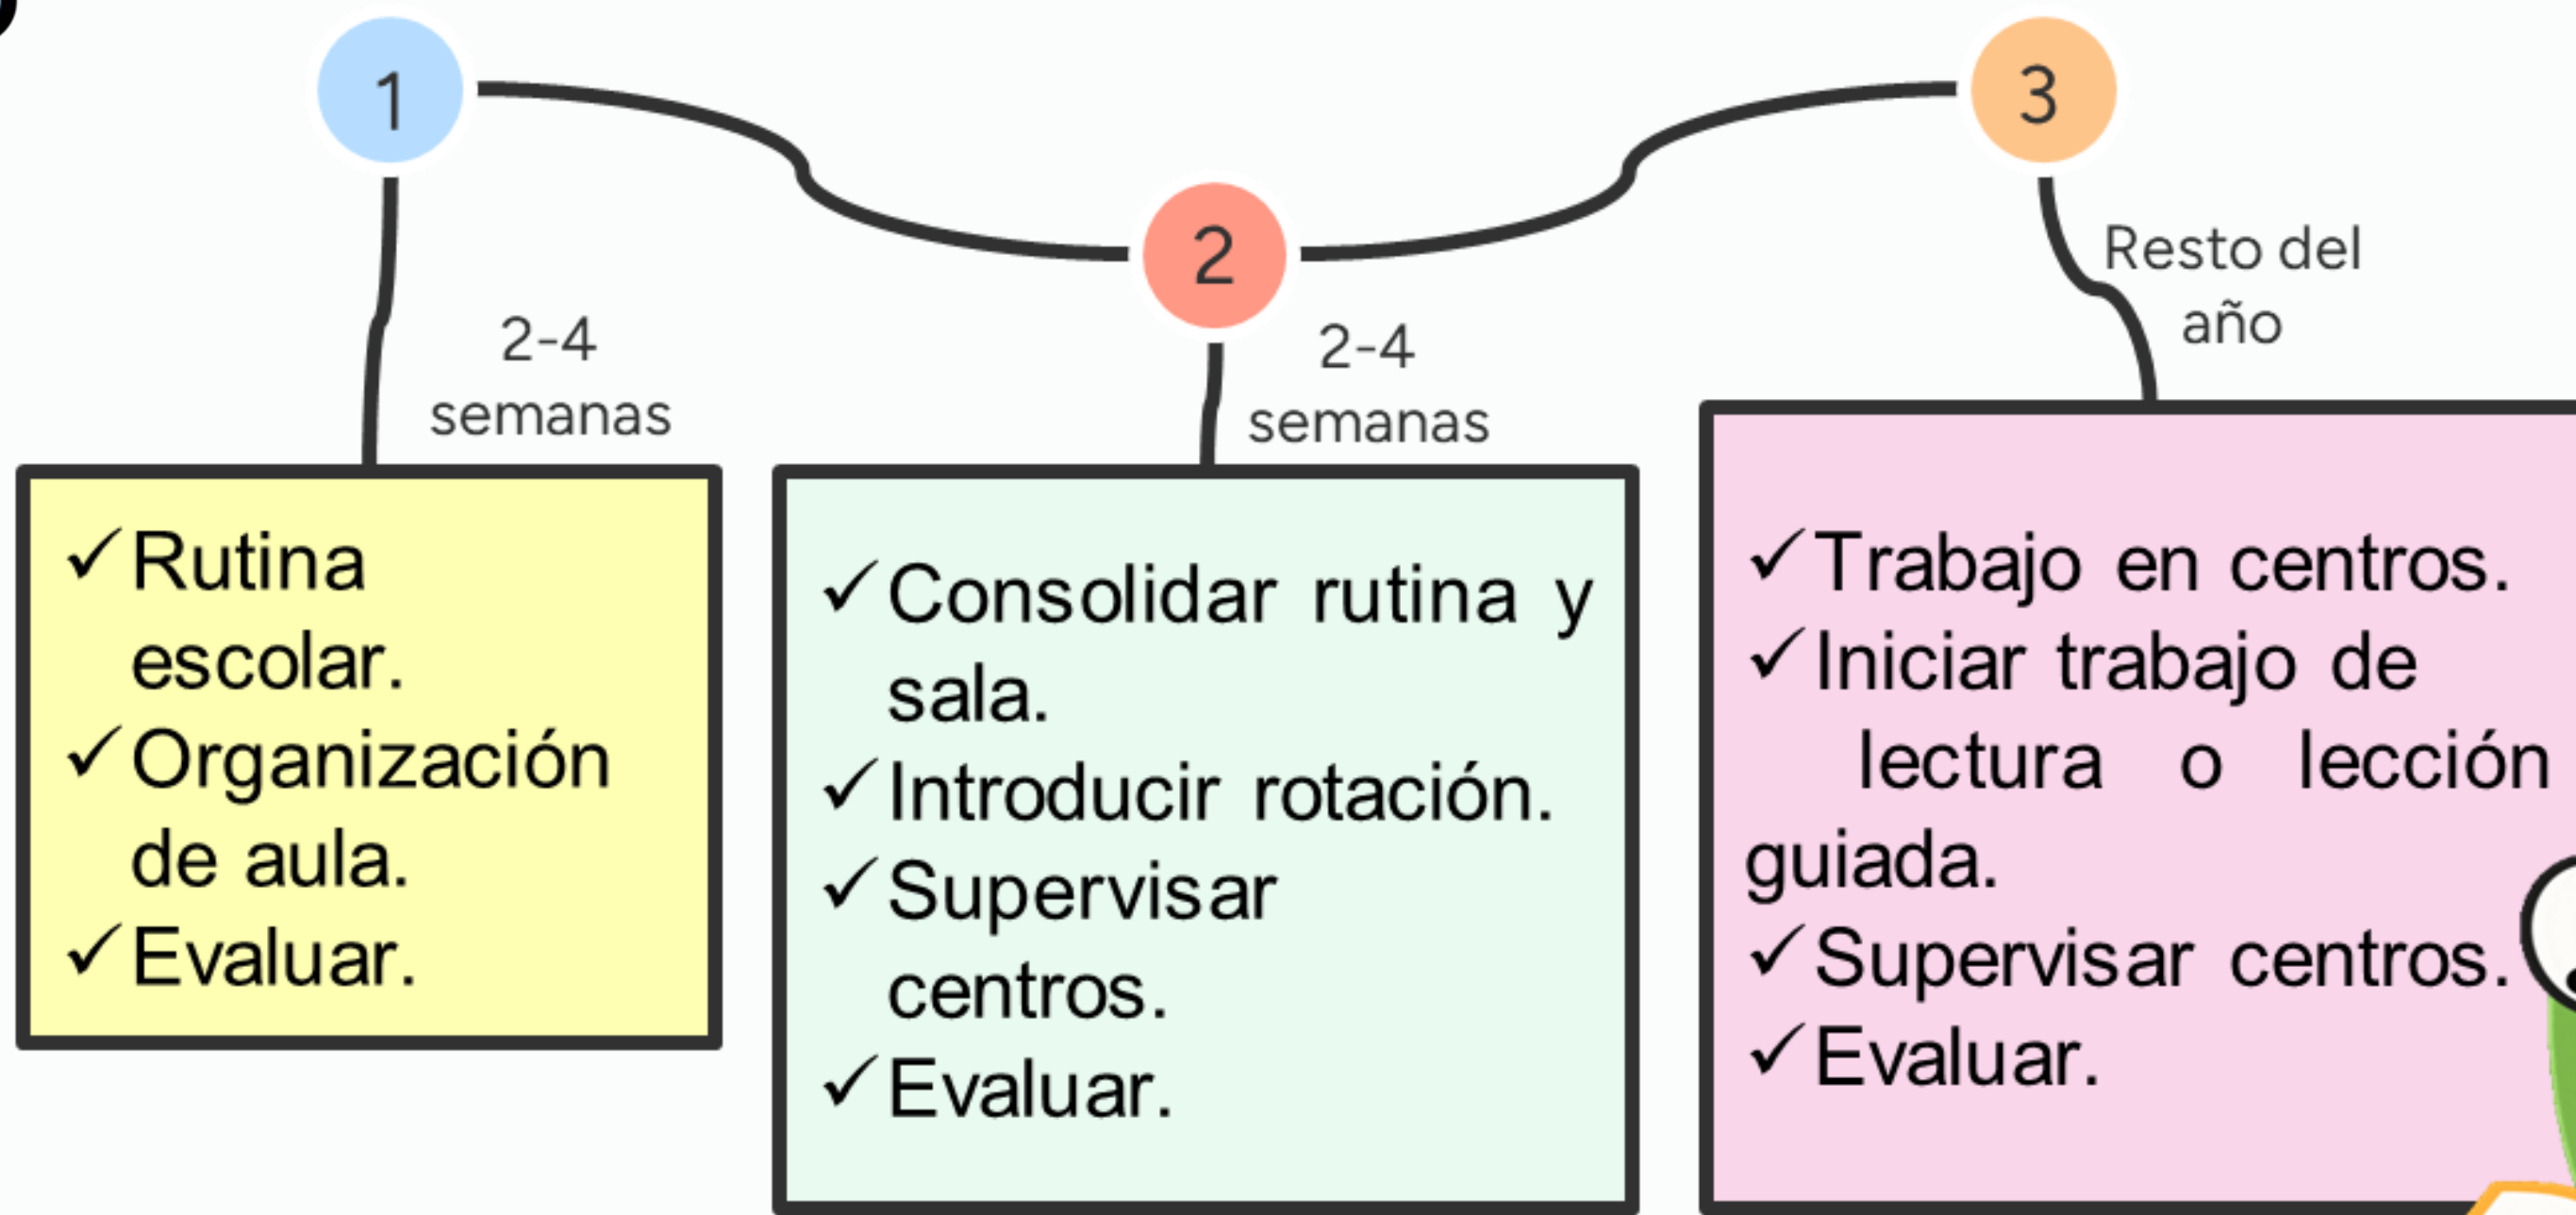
1

2-4 semanas

✓Rutina escolar.
✓Organización de aula.
✓Evaluar.

2

2-4 semanas

✓Consolidar rutina y sala.
✓Introducir rotación.
✓Supervisar centros.
✓Evaluar.

3

Resto del año

✓Trabajo en centros.
✓Iniciar trabajo de lectura o lección guiada.
✓Supervisar centros.
✓Evaluar.